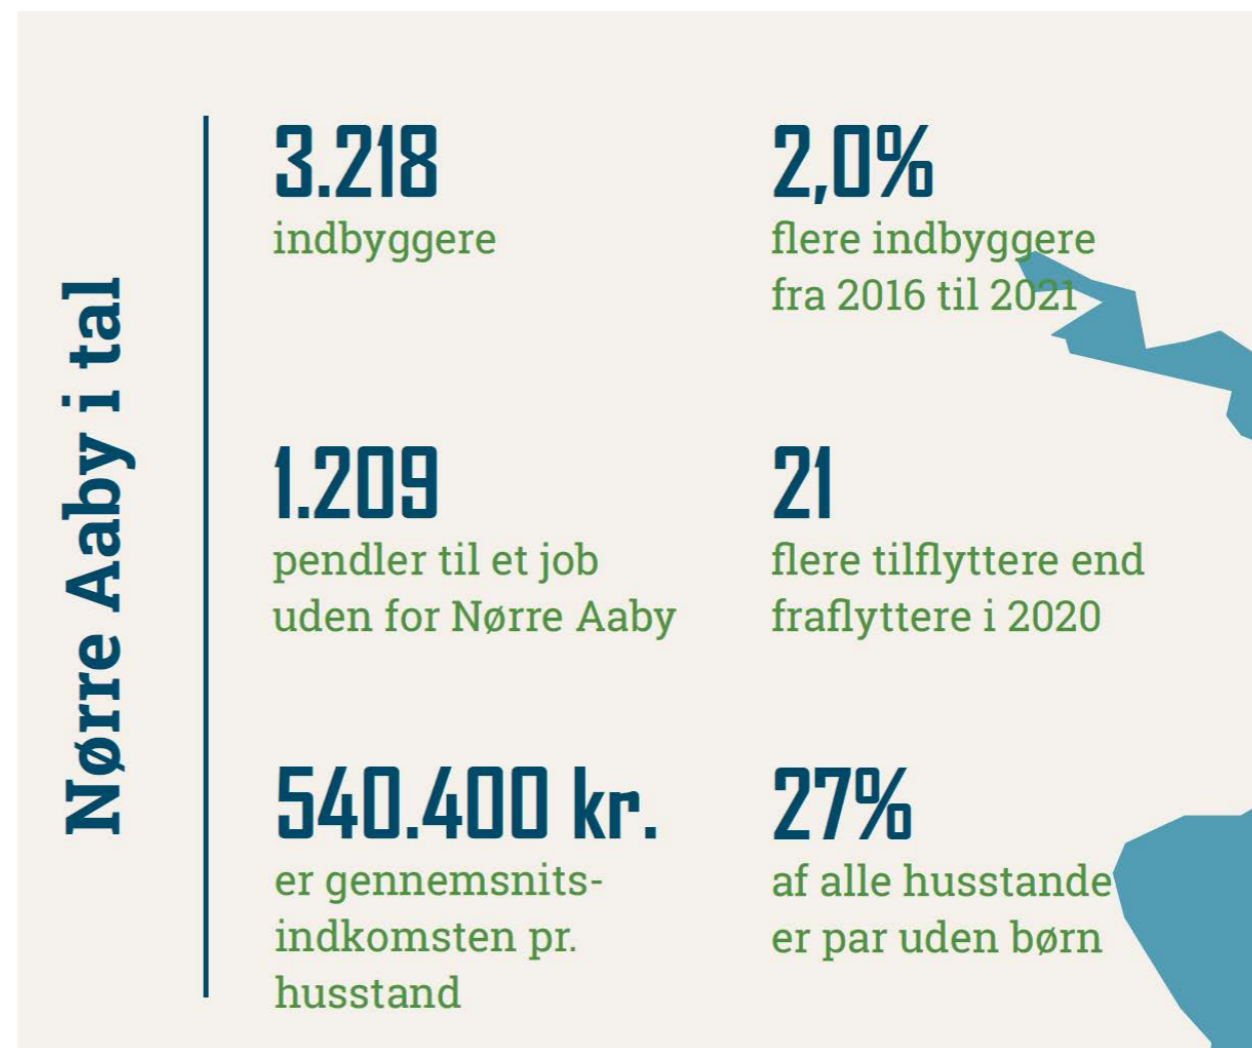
Nørre Aaby i tal

3.218
indbyggere

2,0%
flere indbyggere fra 2016 til 2021

1.209
pendler til et job uden for Nørre Aaby

21
flere tilflyttere end fraflyttere i 2020

540.400 kr.
er gennemsnitsindkomsten pr. husstand

27%
af alle husstande er par uden børn